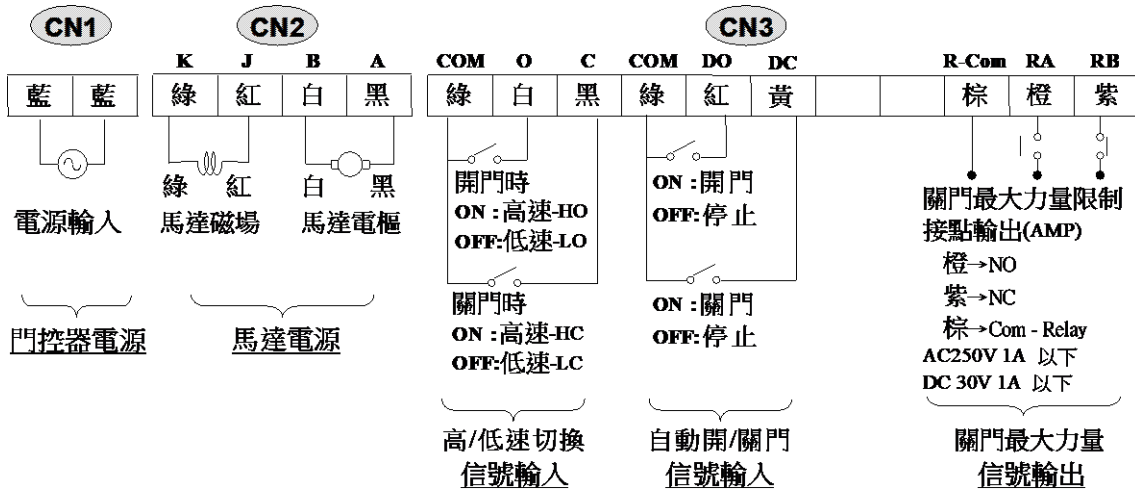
CN1

| 藍 | 藍 |
|---|---|

電源輸入

門控器電源

CN2

| K | J | B | A |
|---|---|---|---|
| 綠 | 紅 | 白 | 黑 |

綠 紅
馬達磁場

白 黑
馬達電樞

馬達電源

CN3

| COM | O | C | COM | DO | DC |
|---|---|---|---|---|---|
| 綠 | 白 | 黑 | 綠 | 紅 | 黃 |

開門時
ON :高速-HO
OFF:低速-LO

關門時
ON :高速-HC
OFF:低速-LC

高/低速切換
信號輸入

ON :開門
OFF:停止

ON :關門
OFF:停止

自動開/關門
信號輸入

| R-Com | RA | RB |
|---|---|---|
| 棕 | 橙 | 紫 |

關門最大力量限制
接點輸出(AMP)
橙→NO
紫→NC
棕→Com - Relay
AC250V 1A 以下
DC 30V 1A 以下

關門最大力量
信號輸出